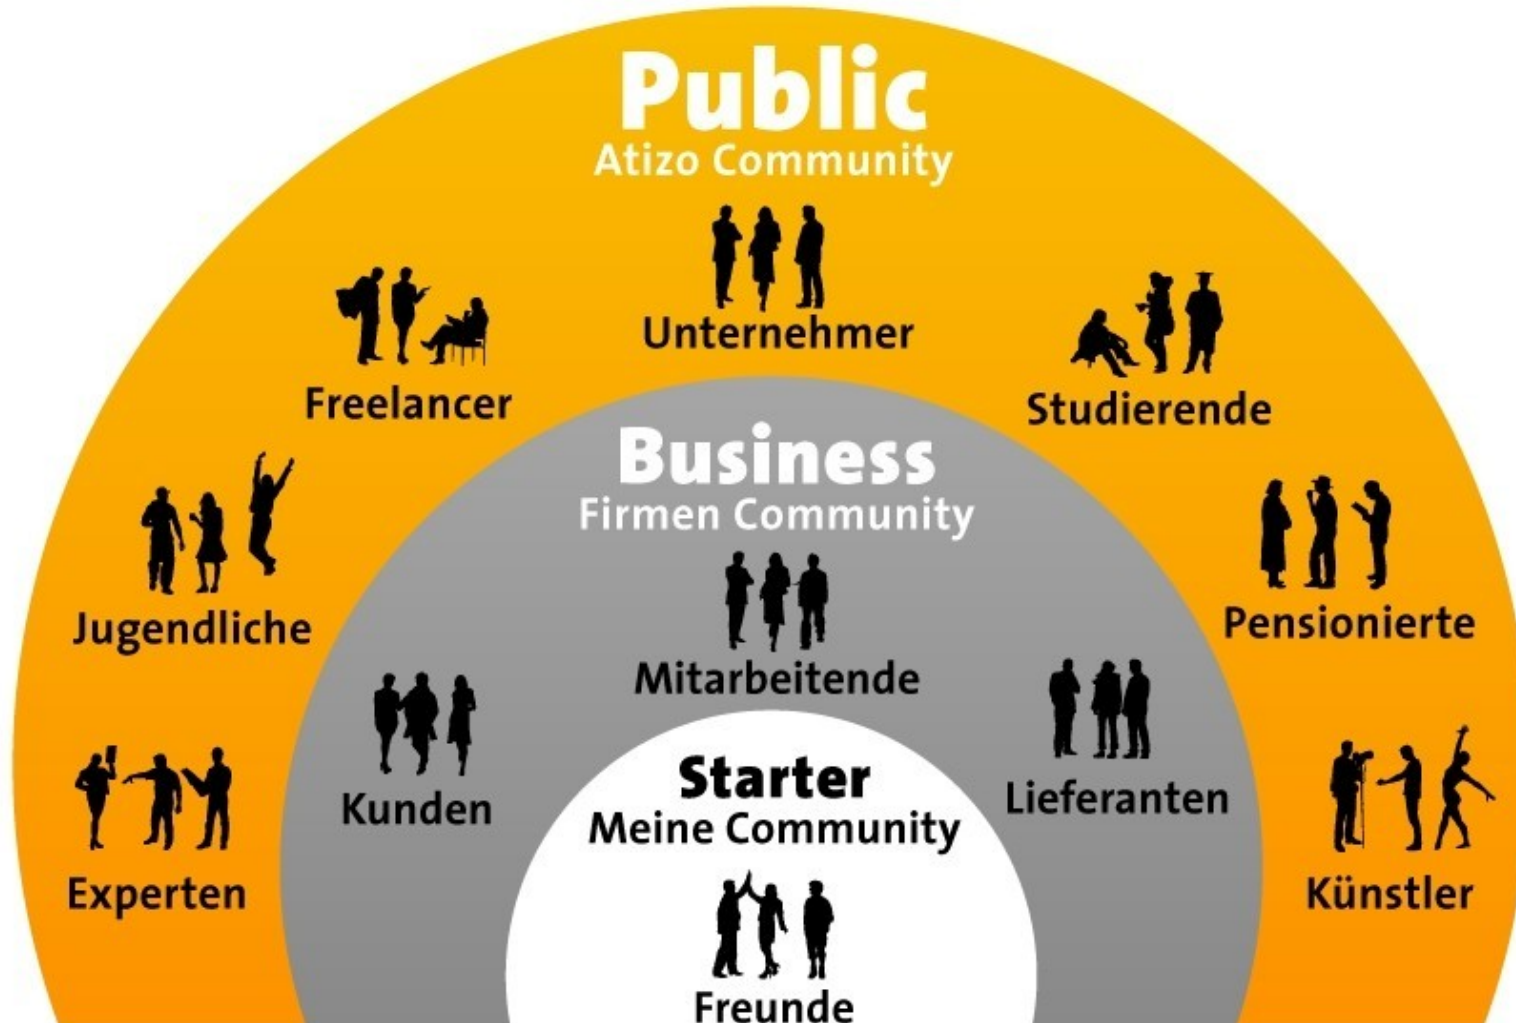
Public
Atizo Community

Unternehmer

Freelancer

Studierende

Business
Firmen Community

Jugendliche

Pensionierte

Mitarbeitende

Kunden

Lieferanten

Starter
Meine Community

Experten

Künstler

Freunde